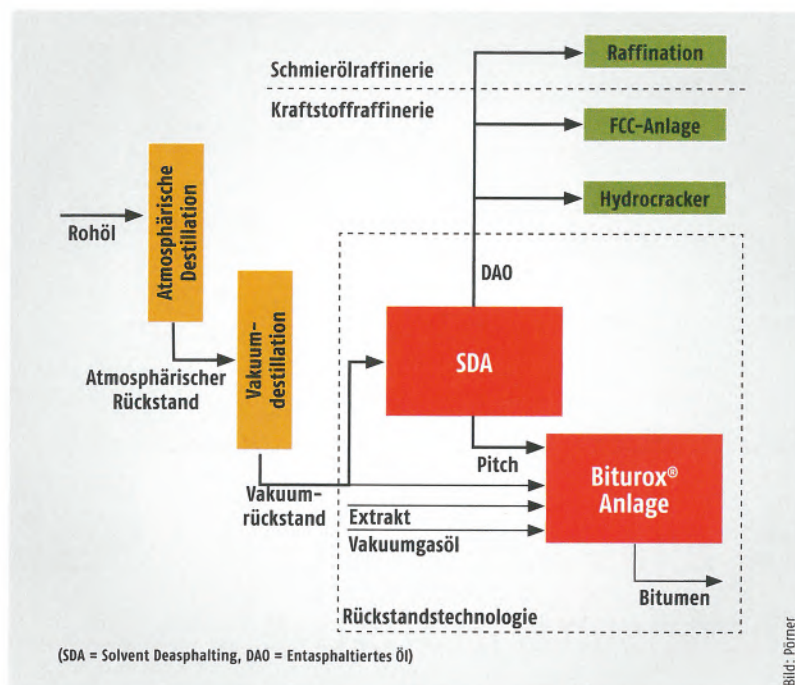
Schmierölraffinerie

Kraftstoffraffinerie

Raffination

FCC-Anlage

Hydrocracker

Rohöl

Atmosphärische Destillation

Vakuumdestillation

Atmosphärischer Rückstand

DAO

SDA

Pitch

Biturox® Anlage

Vakuumrückstand

Extrakt

Vakuumgasöl

Bitumen

Rückstandstechnologie

(SDA = Solvent Deasphalting, DAO = Entasphaltiertes Öl)

Bild: Pörner